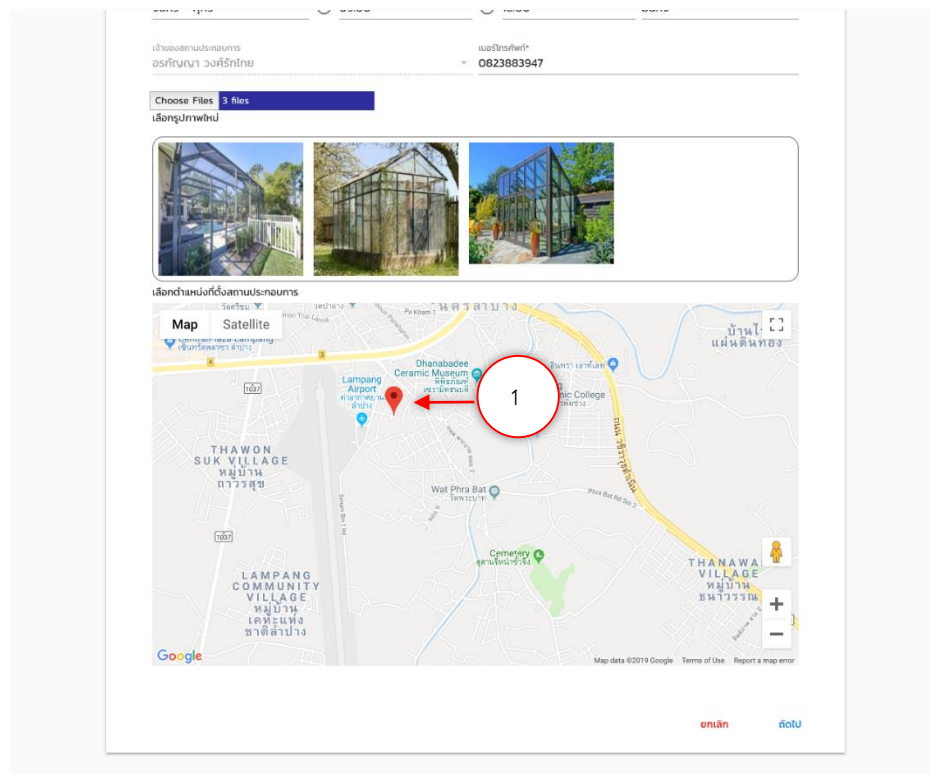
เจ้าของสถานประกอบการ
อรกัญญา วงค์รักไทย

เบอร์โทรศัพท์*
0823883947

Choose Files 3 files
เลือกรูปภาพใหม่

เลือกตำแหน่งที่ตั้งสถานประกอบการ

Map Satellite

Dhanabadee Ceramic Museum

Lampang Airport

1

THAWON SUK VILLAGE หมู่บ้านถาวรสุข

Wat Phra Bat วัดพระบาท

Cemetery

LAMPANG COMMUNITY VILLAGE หมู่บ้านเคหะแห่งชาติลำปาง

THANAWAN VILLAGE หมู่บ้านธนาวรรณ

บ้านไร่แผ่นดินทอง

Google

Map data ©2019 Google Terms of Use Report a map error

ยกเลิก ถัดไป